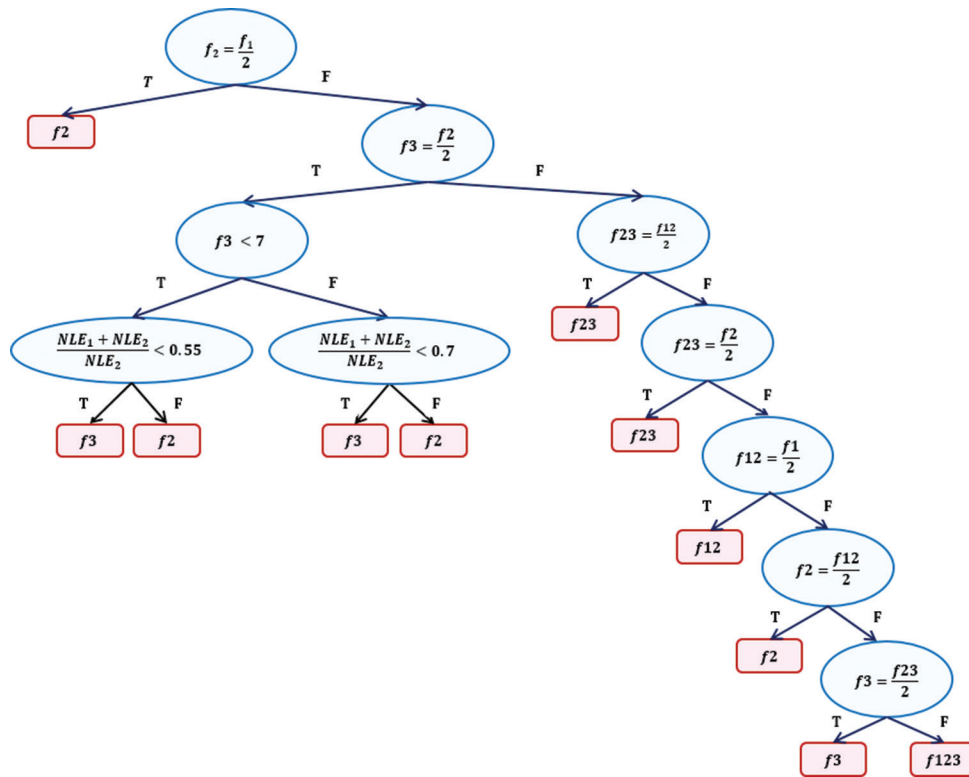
$f_2 = \frac{f_1}{2}$

T

F

$f2$

$f3 = \frac{f2}{2}$

T

F

$f3 < 7$

$f23 = \frac{f12}{2}$

T

F

T

F

$\frac{NLE_1 + NLE_2}{NLE_2} < 0.55$

$\frac{NLE_1 + NLE_2}{NLE_2} < 0.7$

$f23$

$f23 = \frac{f2}{2}$

T

F

T

F

T

F

$f3$

$f2$

$f3$

$f2$

$f23$

$f12 = \frac{f1}{2}$

T

F

$f12$

$f2 = \frac{f12}{2}$

T

F

$f2$

$f3 = \frac{f23}{2}$

T

F

$f3$

$f123$